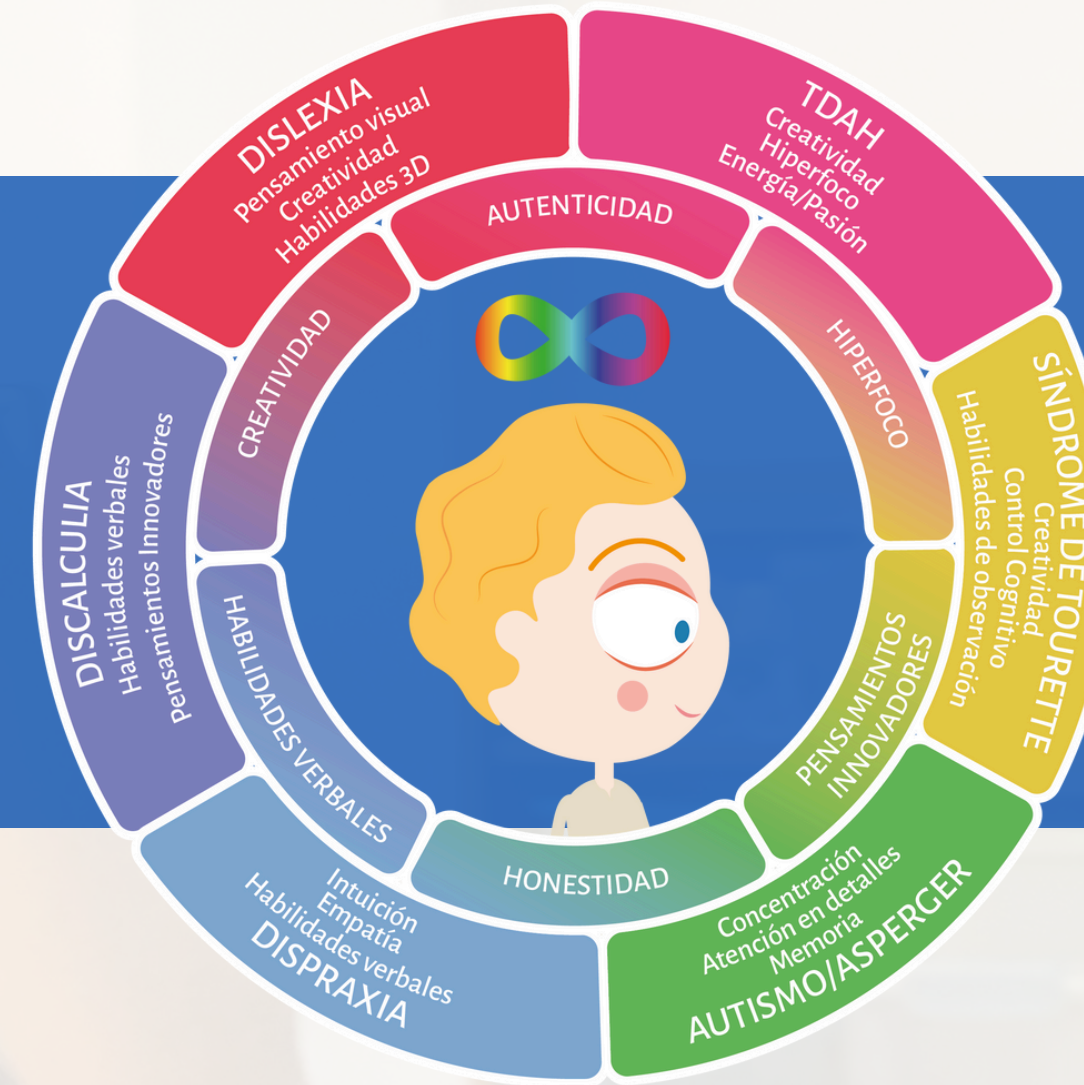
DISLEXIA
Pensamiento visual
Creatividad
Habilidades 3D

TDAH
Creatividad
Hiperfoco
Energía/Pasión

SÍNDROME DE TOURETTE
Creatividad
Control Cognitivo
Habilidades de observación

AUTISMO/ASPERGER
Concentración
Atención en detalles
Memoria

DISPRAXIA
Intuición
Empatía
Habilidades verbales

DISCALCULIA
Habilidades verbales
Pensamientos Innovadores

AUTENTICIDAD
HIPERFOCO
PENSAMIENTOS INNOVADORES
HONESTIDAD
HABILIDADES VERBALES
CREATIVIDAD